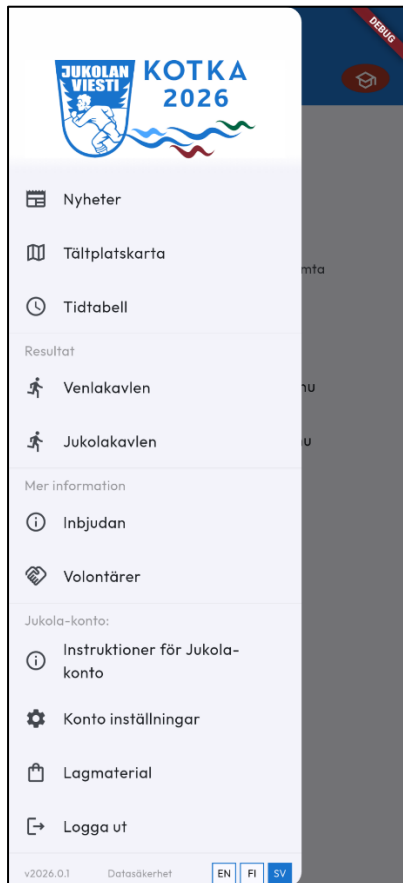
DEBUG

JUKOLAN VIESTI KOTKA 2026

Nyheter

Tältplatskarta

Tidtabell

Resultat

Venlakavlen

Jukolakavlen

Mer information

Inbjudan

Volontärer

Jukola-konto:

Instruktioner för Jukola-konto

Konto inställningar

Lagmaterial

Logga ut

v2026.0.1 Datasäkerhet EN FI SV

mta

nu

u